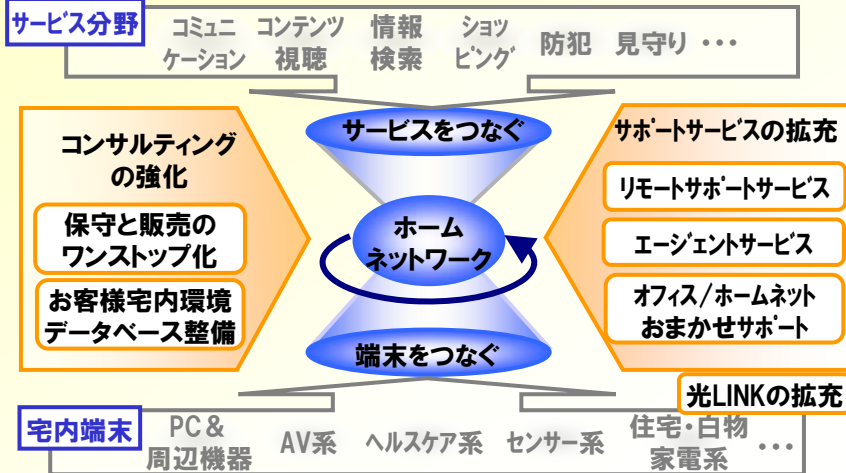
サービス分野

コミュニケーション　コンテンツ視聴　情報検索　ショッピング　防犯　見守り　・・・

コンサルティングの強化

保守と販売のワンストップ化

お客様宅内環境データベース整備

サービスをつなぐ

ホームネットワーク

端末をつなぐ

サポートサービスの拡充

リモートサポートサービス

エージェントサービス

オフィス／ホームネットおまかせサポート

光LINKの拡充

宅内端末

PC＆周辺機器　AV系　ヘルスケア系　センサー系　住宅・白物家電系　・・・